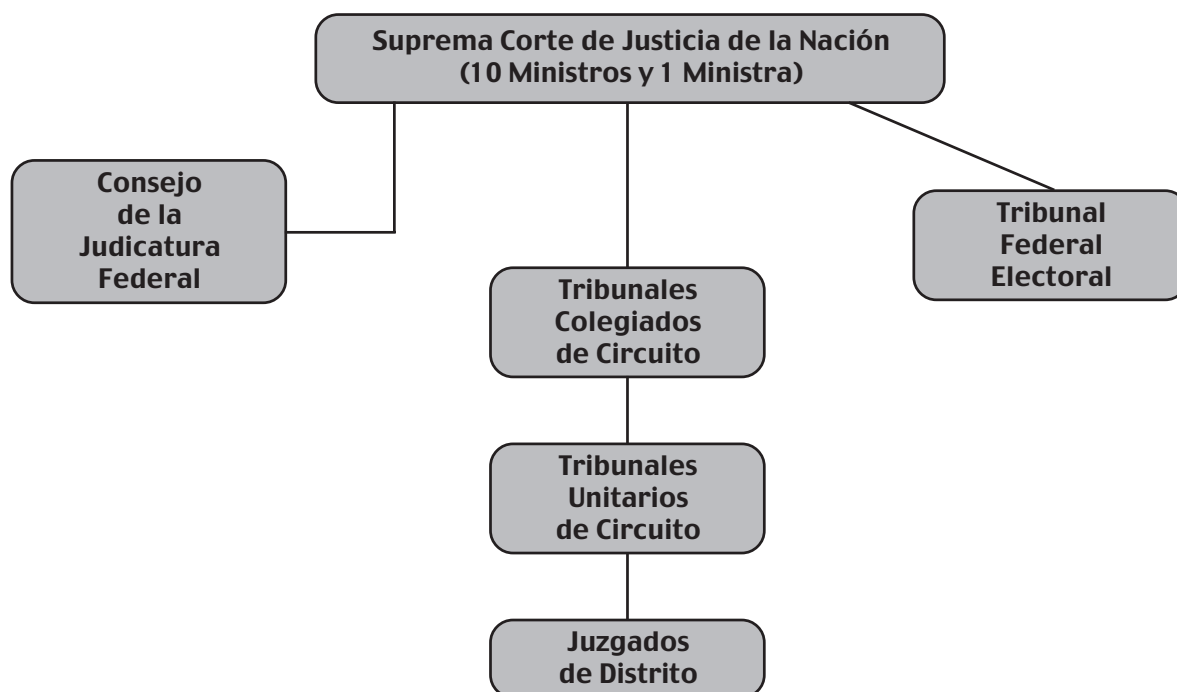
Suprema Corte de Justicia de la Nación
(10 Ministros y 1 Ministra)

Consejo de la Judicatura Federal

Tribunal Federal Electoral

Tribunales Colegiados de Circuito

Tribunales Unitarios de Circuito

Juzgados de Distrito